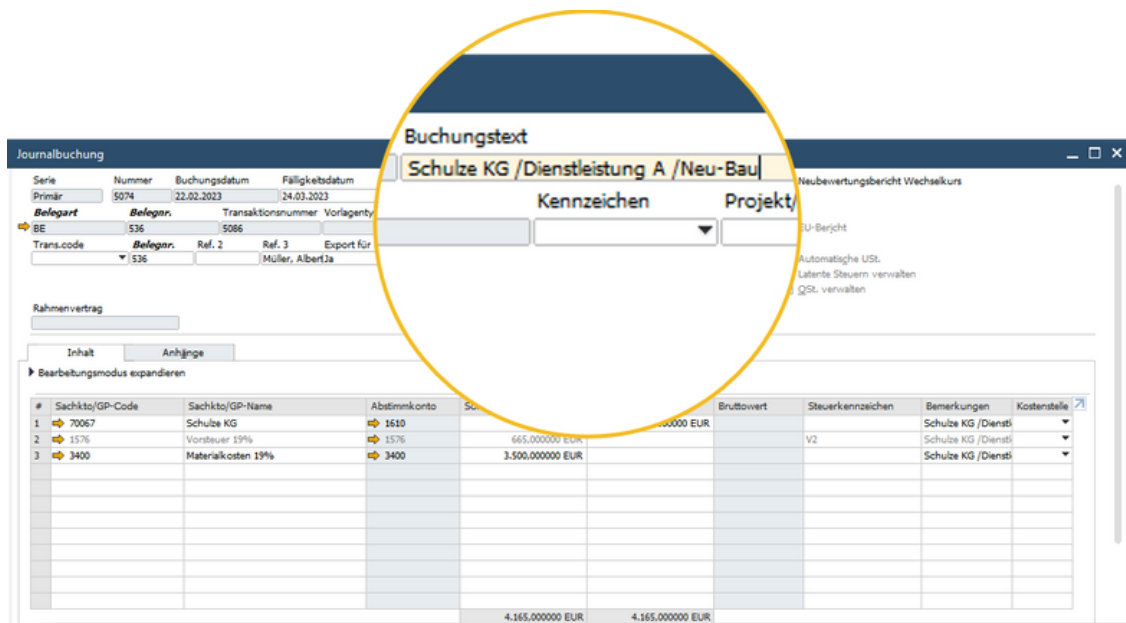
Journalbuchung

Buchungstext
Schulze KG /Dienstleistung A /Neu-Bau
Kennzeichen
Projekt/

Serie | Nummer | Buchungsdatum | Fälligkeitsdatum
Primär | 5074 | 22.02.2023 | 24.03.2023
Belegart | Belegnr. | Transaktionsnummer | Vorlagenty
BE | 536 | 5086
Trans.code | Belegnr. | Ref. 2 | Ref. 3 | Export für
536 | Müller, Albert | Ja

Rahmenvertrag

Neubewertungsbericht Wechselkurs
EU-Bericht
Automatische USt.
Latente Steuern verwalten
QSt. verwalten

Inhalt | Anhänge

Bearbeitungsmodus expandieren

| # | Sachkto/GP-Code | Sachkto/GP-Name | Abstimmkonto | Soll | Haben | Bruttowert | Steuerkennzeichen | Bemerkungen | Kostenstelle |
|---|---|---|---|---|---|---|---|---|---|
| 1 | 70067 | Schulze KG | 1610 | | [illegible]00000 EUR | | | Schulze KG /Dienstl | |
| 2 | 1576 | Vorsteuer 19% | 1576 | 665,000000 EUR | | | V2 | Schulze KG /Dienstl | |
| 3 | 3400 | Materialkosten 19% | 3400 | 3.500,000000 EUR | | | | Schulze KG /Dienstl | |
| | | | | 4.165,000000 EUR | 4.165,000000 EUR | | | | |